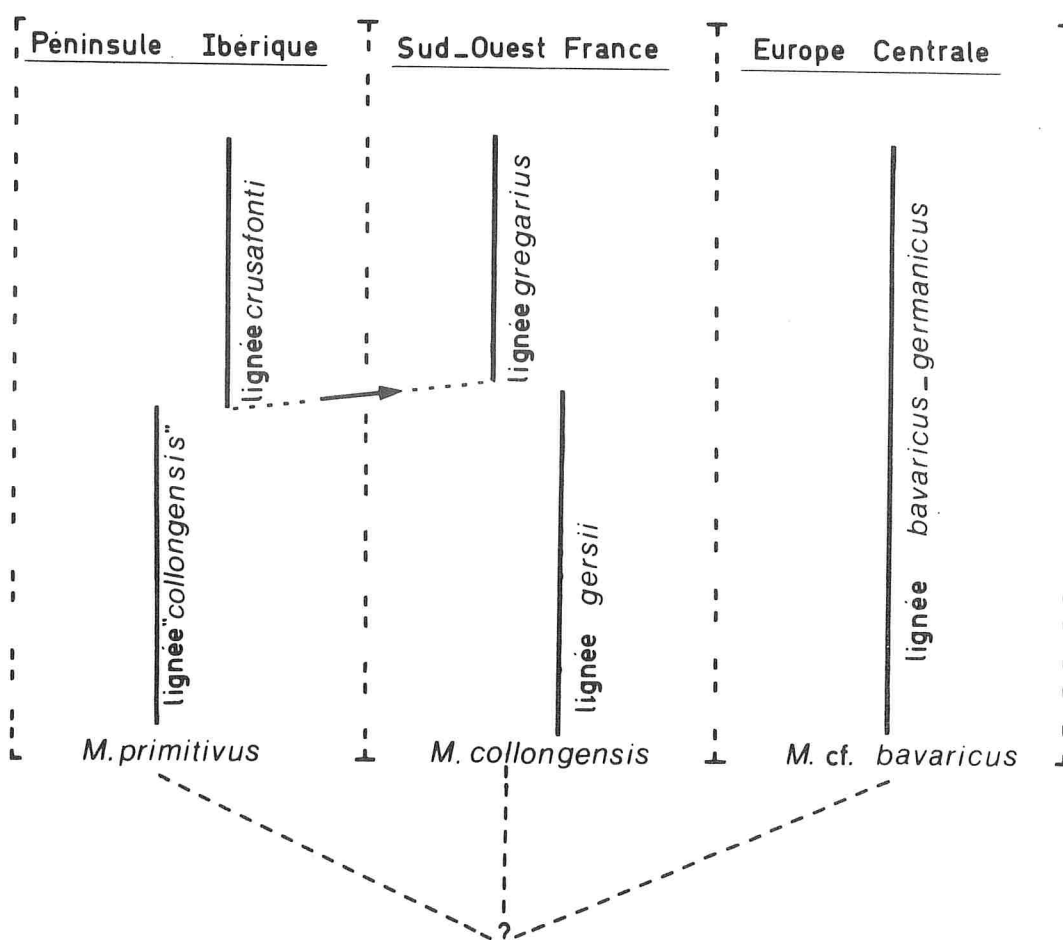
Péninsule Ibérique

Sud_Ouest France

Europe Centrale

lignée crusafonti

lignée "collongensis"

lignée gregarius

lignée gersii

lignée bavaricus_germanicus

M. primitivus

M. collongensis

M. cf. bavaricus

?